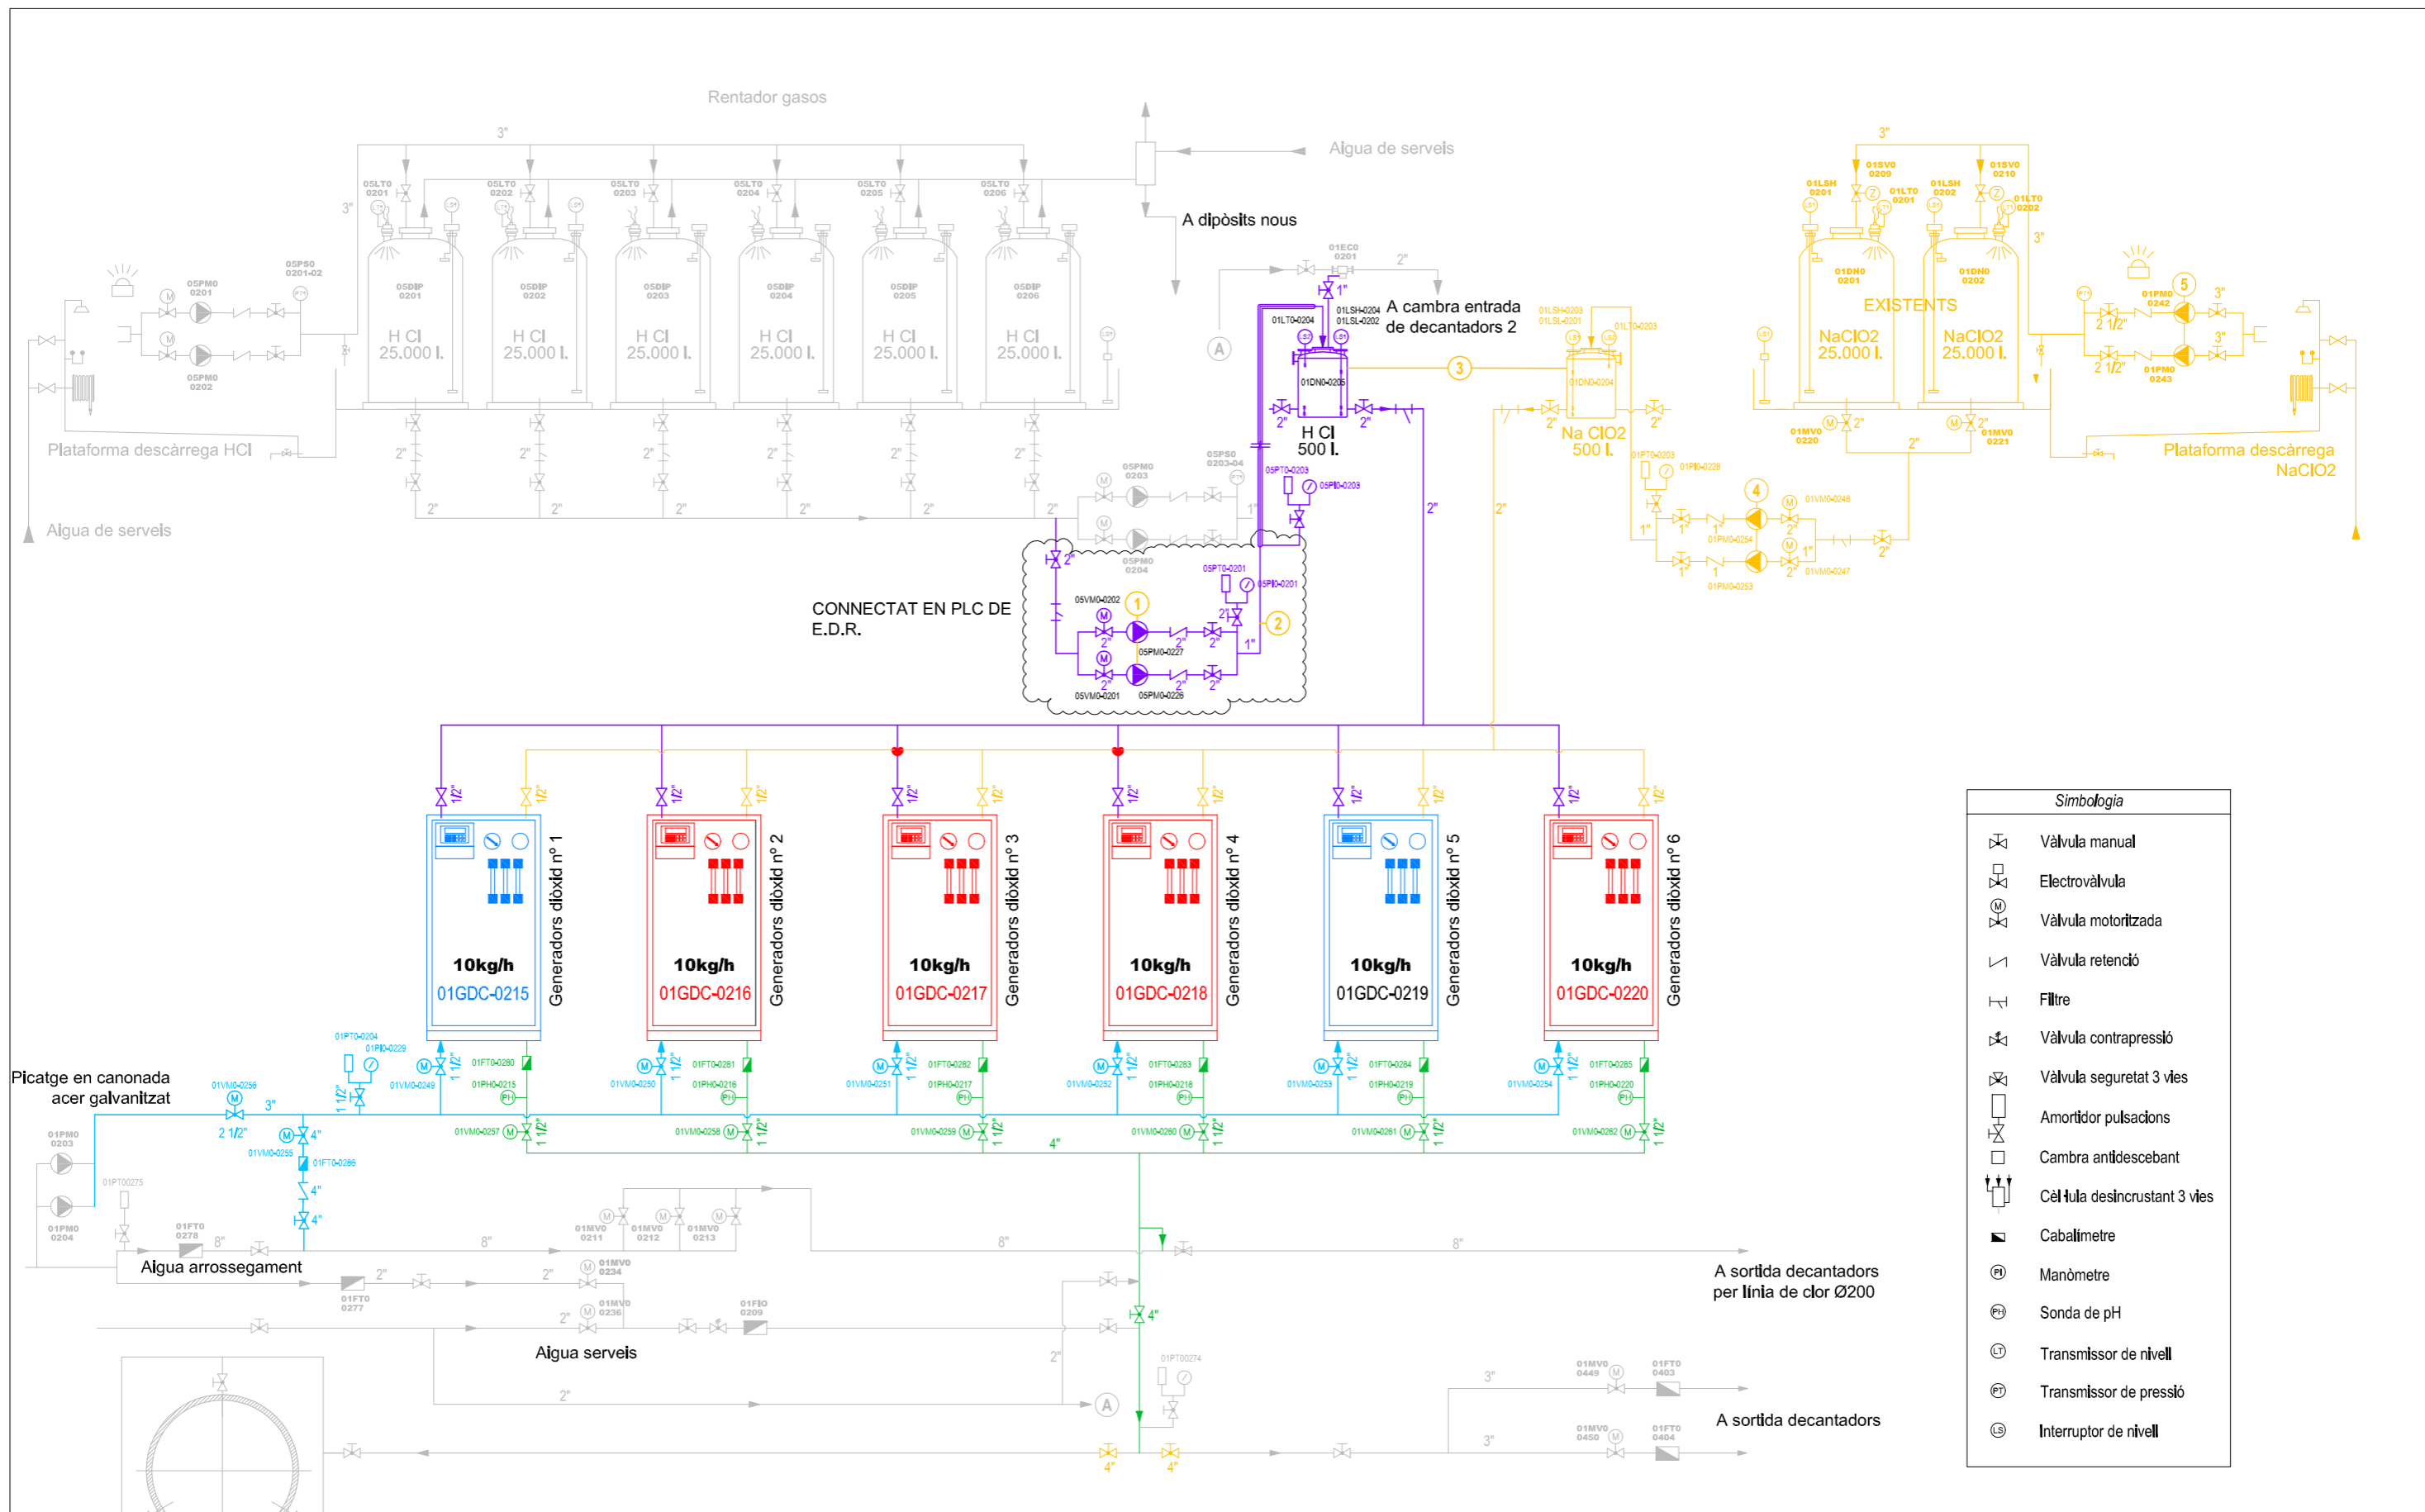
Rentador gasos

3"

Aigua de serveis

A dipòsits nous

05LT0 0201
05LT0 0202
05LT0 0203
05LT0 0204
05LT0 0205
05LT0 0206

3"

05DIP 0201
H Cl 25.000 l.
05DIP 0202
H Cl 25.000 l.
05DIP 0203
H Cl 25.000 l.
05DIP 0204
H Cl 25.000 l.
05DIP 0205
H Cl 25.000 l.
05DIP 0206
H Cl 25.000 l.

05PM0 0201
05PM0 0202
05PS0 0201-02

Plataforma descàrrega HCl

Aigua de serveis

2" 2" 2" 2" 2" 2"
2" 2" 2" 2" 2" 2"

01EC0 0201
2"
1"
01LSH-0204
01LSL-0202
01LT0-0204
A cambra entrada de decantadors 2
01DN0-0205
H Cl 500 l.
2" 2"
2"

05PM0 0203
05PS0 0203-04
05PT0-0209
05PI0-0203
05PM0 0204

CONNECTAT EN PLC DE E.D.R.

05VM0-0202
1
05PT0-0201
05PI0-0201
2
05PM0-0227
05VM0-0201
05PM0-0226
2" 2" 2" 2" 1"

3
01LSH-0203
01LSL-0201
01LT0-0203
01DN0-0204
Na ClO2 500 l.
2" 2" 2"
01PT0-0203
01PI0-0228
4
01VM0-0248
01PM0-0254
01PM0-0253
01VM0-0247
1" 1" 1" 2" 2" 1" 2"

3"
01SV0 0209
01SV0 0210
01LSH 0201
01LT0 0201
01LSH 0202
01LT0 0202
3"
01DN0 0201
01DN0 0202
EXISTENTS
NaClO2 25.000 l.
NaClO2 25.000 l.
01MV0 0220
01MV0 0221
2" 2" 2"
01PM0 0242
5
3"
2 1/2"
2 1/2"
3"
01PM0 0243
Plataforma descàrrega NaClO2

1/2" 1/2" 1/2" 1/2" 1/2" 1/2" 1/2" 1/2" 1/2" 1/2" 1/2" 1/2"

10kg/h
01GDC-0215
Generadors diòxid nº 1
10kg/h
01GDC-0216
Generadors diòxid nº 2
10kg/h
01GDC-0217
Generadors diòxid nº 3
10kg/h
01GDC-0218
Generadors diòxid nº 4
10kg/h
01GDC-0219
Generadors diòxid nº 5
10kg/h
01GDC-0220
Generadors diòxid nº 6

Simbologia
Vàlvula manual
Electrovàlvula
Vàlvula motoritzada
Vàlvula retenció
Filtre
Vàlvula contrapressió
Vàlvula seguretat 3 vies
Amortidor pulsacions
Cambra antidescebant
Cèl·lula desincrustant 3 vies
Cabalímetre
Manòmetre
Sonda de pH
Transmissor de nivell
Transmissor de pressió
Interruptor de nivell

Picatge en canonada acer galvanitzat
01VM0-0256
3"
2 1/2"
01PT0-0204
01PI0-0229
01VM0-0249
01VM0-0255
01FT0-0286
4" 4" 4"
01FT0-0280
01PH0-0215
01VM0-0250
01FT0-0281
01PH0-0216
01VM0-0251
01FT0-0282
01PH0-0217
01VM0-0252
01FT0-0283
01PH0-0218
01VM0-0253
01FT0-0284
01PH0-0219
01VM0-0254
01FT0-0285
01PH0-0220
01VM0-0257
01VM0-0258
01VM0-0259
01VM0-0260
01VM0-0261
01VM0-0262
1 1/2" 1 1/2" 1 1/2" 1 1/2" 1 1/2" 1 1/2"
4"

01PM0 0203
01PM0 0204
01PT00275
01FT0 0278
8"
Aigua arrossegament
01MV0 0211
01MV0 0212
01MV0 0213
8" 8" 8"
2" 2"
01FT0 0277
01MV0 0234
01MV0 0236
01FI0 0209
2"
Aigua serveis
2"
2"
4"
01PT00274
A
A sortida decantadors per línia de clor Ø200
01MV0 0449
01FT0 0403
3"
01MV0 0450
01FT0 0404
3"
A sortida decantadors
4" 4"